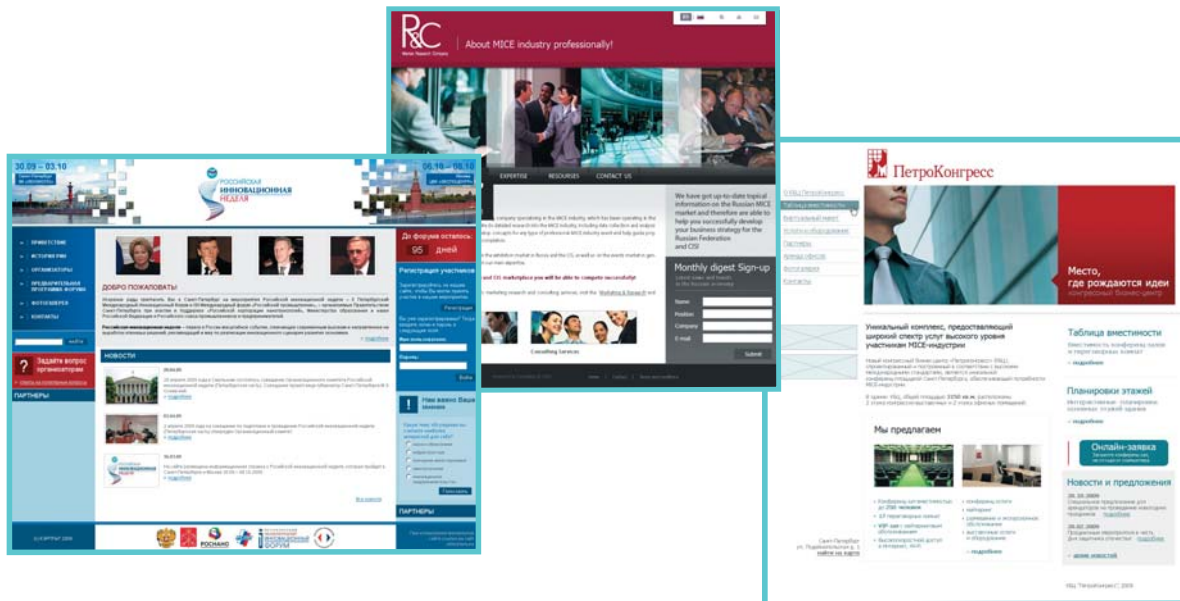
R&C
About MICE industry professionally!

EXPERTISE RESOURCES CONTACT US

We have got up-to-date topical information on the Russian MICE market and therefore are able to help you successfully develop your business strategy for the Russian Federation and CIS!

Monthly digest Sign-up

Name
Position
Company
E-mail
Submit

Consulting Services

30.09 – 03.10
06.10 – 08.10

РОССИЙСКАЯ ИННОВАЦИОННАЯ НЕДЕЛЯ

ПРИВЕТСТВИЕ
ИСТОРИЯ РИН
ОРГАНИЗАТОРЫ
ПРЕДВАРИТЕЛЬНАЯ ПРОГРАММА ФОРУМА
ФОТОГАЛЕРЕЯ
КОНТАКТЫ

Задайте вопрос организаторам

ПАРТНЕРЫ

ДОБРО ПОЖАЛОВАТЬ

НОВОСТИ

До форума осталось
95 дней

Регистрация участников

Нам важно Ваше мнение

ПАРТНЕРЫ

РОСНАНО

ПетроКонгресс

О ВЦ ПетроКонгресс
Таблица вместимости
Виртуальный макет
Услуги и оборудование
Партнеры
Аренда офисов
Фотогалерея
Контакты

Место,
где рождаются идеи
конгрессный бизнес-центр

Уникальный комплекс, предоставляющий широкий спектр услуг высокого уровня участникам MICE-индустрии

Мы предлагаем

Таблица вместимости

Планировки этажей

Онлайн-заявка

Новости и предложения

20.10.2009

20.02.2009

архив новостей

Санкт-Петербург
найти на карте

ВЦ "ПетроКонгресс", 2009